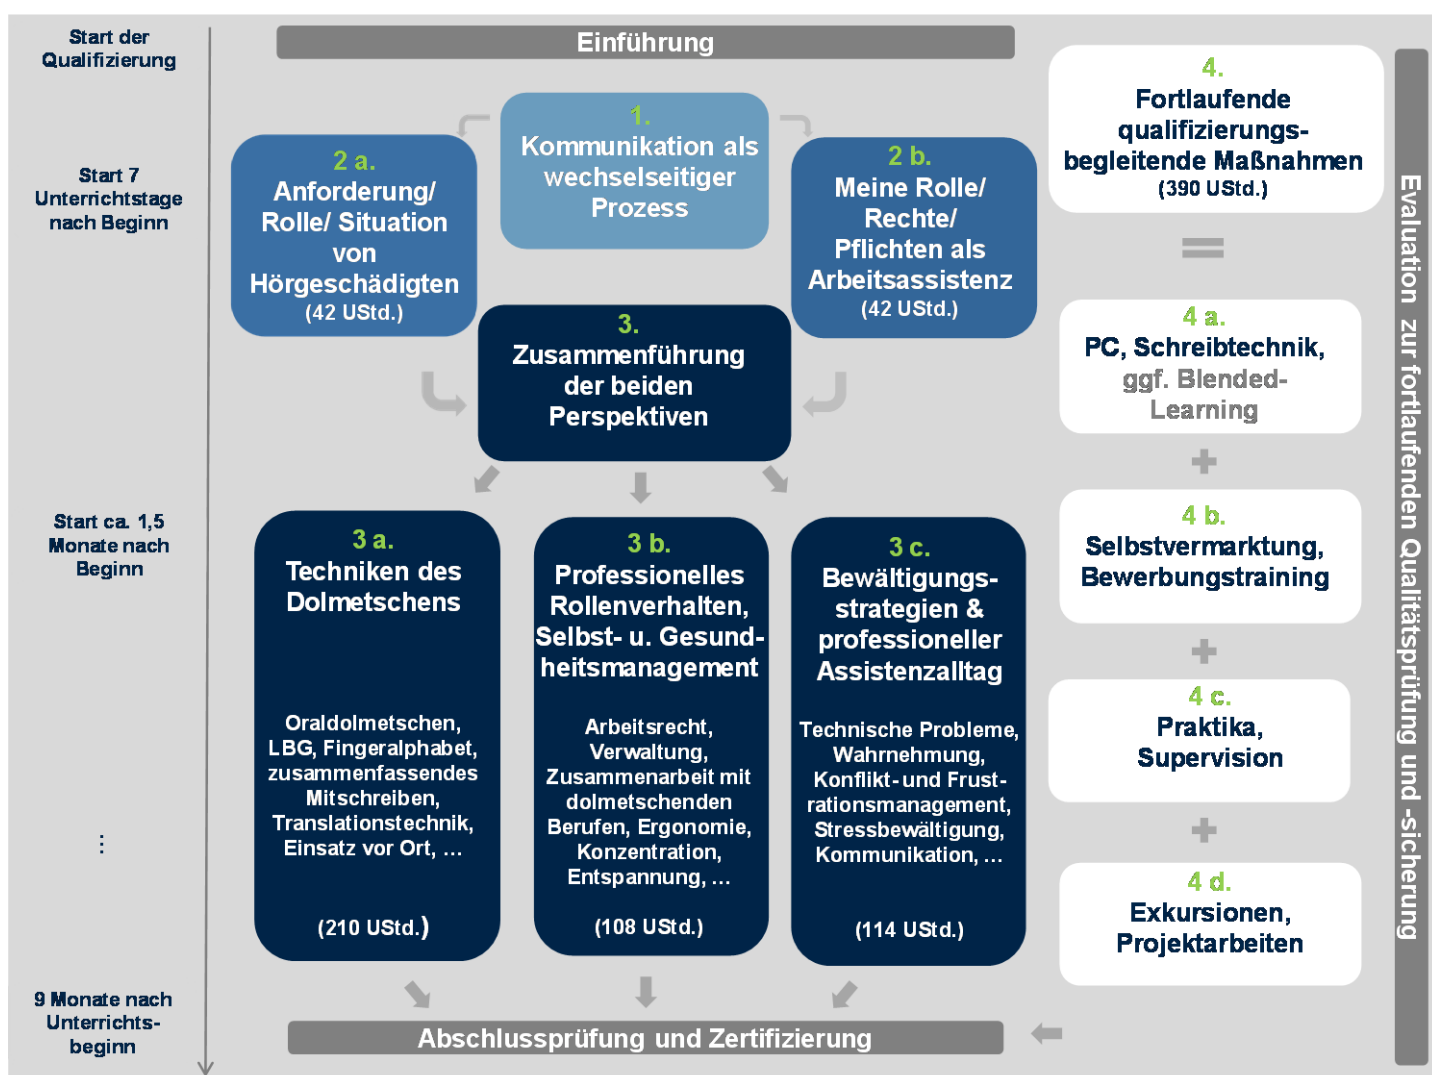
Start der Qualifizierung

Start 7 Unterrichtstage nach Beginn

Start ca. 1,5 Monate nach Beginn

⋮

9 Monate nach Unterrichtsbeginn

Einführung

1.
Kommunikation als wechselseitiger Prozess

2 a.
Anforderung/ Rolle/ Situation von Hörgeschädigten
(42 UStd.)

2 b.
Meine Rolle/ Rechte/ Pflichten als Arbeitsassistenz
(42 UStd.)

3.
Zusammenführung der beiden Perspektiven

3 a.
Techniken des Dolmetschens

Oraldolmetschen, LBG, Fingeralphabet, zusammenfassendes Mitschreiben, Translationstechnik, Einsatz vor Ort, ...

(210 UStd.)

3 b.
Professionelles Rollenverhalten, Selbst- u. Gesundheitsmanagement

Arbeitsrecht, Verwaltung, Zusammenarbeit mit dolmetschenden Berufen, Ergonomie, Konzentration, Entspannung, ...

(108 UStd.)

3 c.
Bewältigungsstrategien & professioneller Assistenzalltag

Technische Probleme, Wahrnehmung, Konflikt- und Frustrationsmanagement, Stressbewältigung, Kommunikation, ...

(114 UStd.)

Abschlussprüfung und Zertifizierung

4.
Fortlaufende qualifizierungsbegleitende Maßnahmen
(390 UStd.)

=

4 a.
PC, Schreibtechnik, ggf. Blended-Learning

+

4 b.
Selbstvermarktung, Bewerbungstraining

+

4 c.
Praktika, Supervision

+

4 d.
Exkursionen, Projektarbeiten

Evaluation zur fortlaufenden Qualitätsprüfung und -sicherung